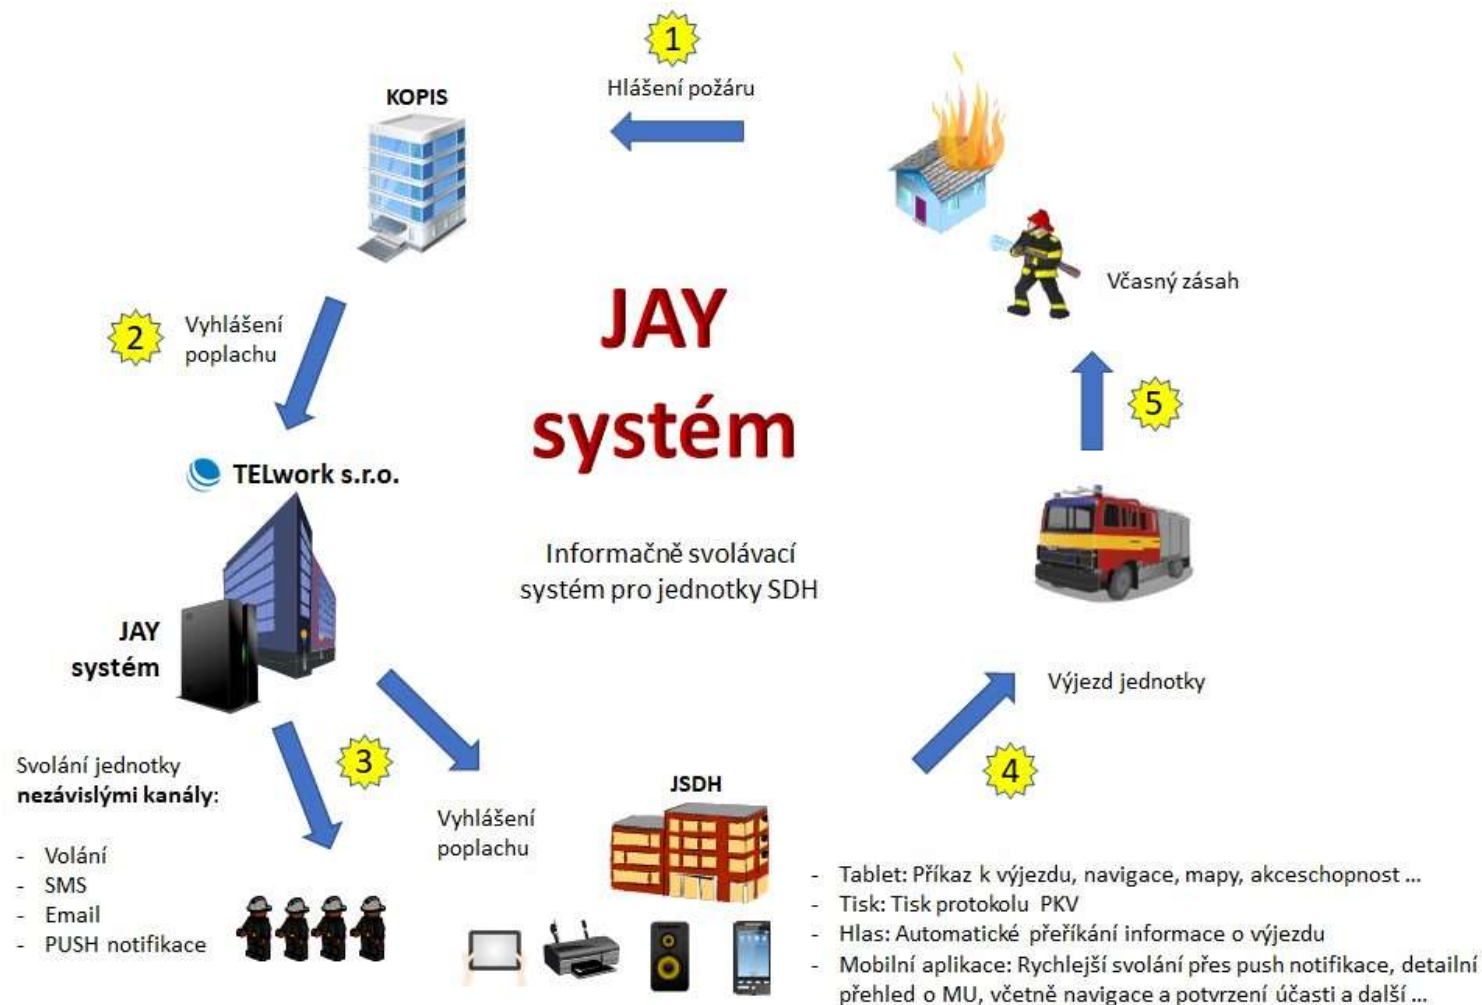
1
Hlášení požáru

KOPIS

2
Vyhlášení poplachu

Včasný zásah

5

JAY systém

Informačně svolávací systém pro jednotky SDH

TELwork s.r.o.

JAY systém

Výjezd jednotky

3

4

Svolání jednotky **nezávislými kanály**:

- Volání
- SMS
- Email
- PUSH notifikace

Vyhlášení poplachu

JSDH

- Tablet: Příkaz k výjezdu, navigace, mapy, akceschopnost ...
- Tisk: Tisk protokolu PKV
- Hlas: Automatické přeříkání informace o výjezdu
- Mobilní aplikace: Rychlejší svolání přes push notifikace, detailní přehled o MU, včetně navigace a potvrzení účasti a další ...